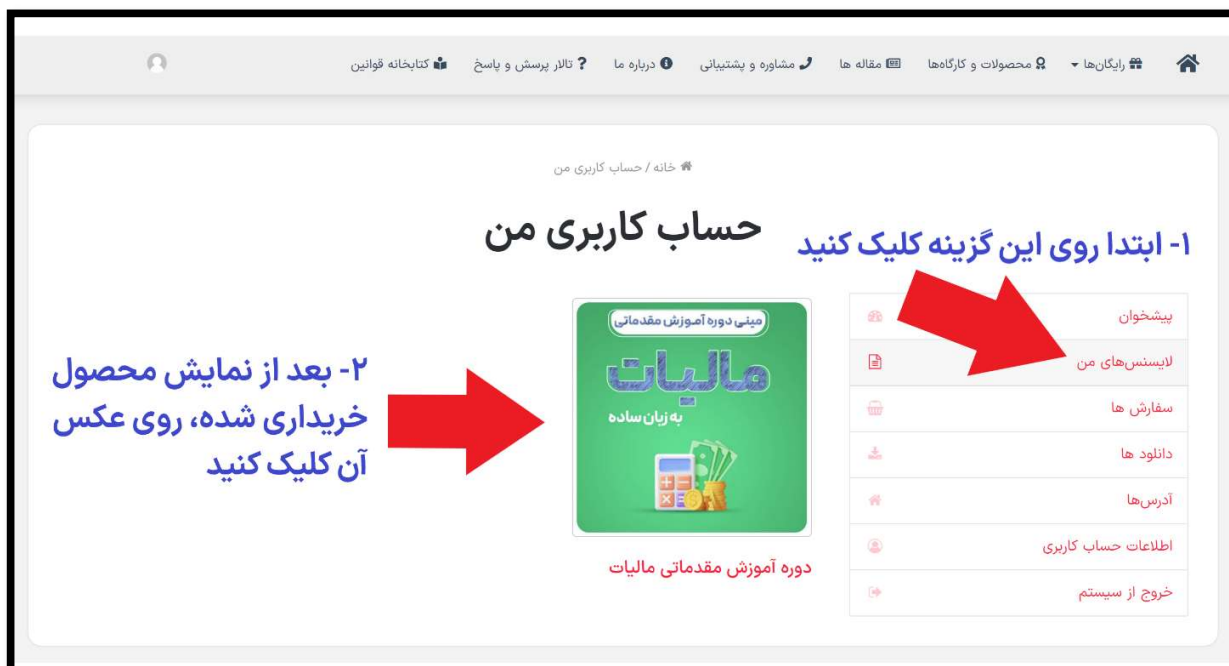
رایگان‌ها ▾ محصولات و کارگاه‌ها مقاله ها مشاوره و پشتیبانی درباره ما ? تالار پرسش و پاسخ کتابخانه قوانین

خانه / حساب کاربری من

حساب کاربری من

۱- ابتدا روی این گزینه کلیک کنید

پیشخوان
لایسنس‌های من
سفارش ها
دانلود ها
آدرس‌ها
اطلاعات حساب کاربری
خروج از سیستم

مینی دوره آموزش مقدماتی
مالیات
به زبان ساده

دوره آموزش مقدماتی مالیات

۲- بعد از نمایش محصول خریداری شده، روی عکس آن کلیک کنید